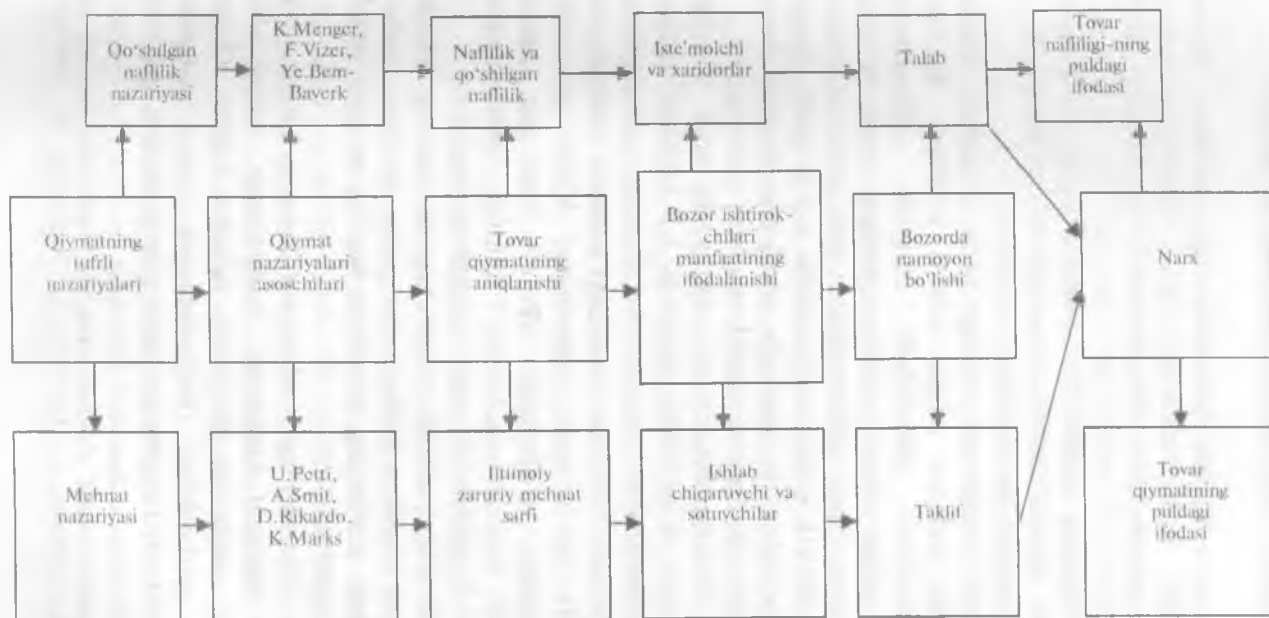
Qo'shilgan naflilik nazariyasi

K.Menger, F.Vizer, Ye.Bem-Baverk

Naflilik va qo'shilgan naflilik

Iste'molchi va xaridorlar

Talab

Tovar nafliligi-ning puldagi ifodasi

Qiymatning turli nazariyalari

Qiymat nazariyalari asoschilari

Tovar qiymatining aniqlanishi

Bozor ishtirok-chilari manfaatining ifodalanishi

Bozorda namoyon bo'lishi

Narx

Mehnat nazariyasi

U.Petti, A.Smit, D.Rikardo, K.Marks

Ijtimoiy zaruriy mehnat sarfi

Ishlab chiqaruvchi va sotuvchilar

Taklif

Tovar qiymatining puldagi ifodasi